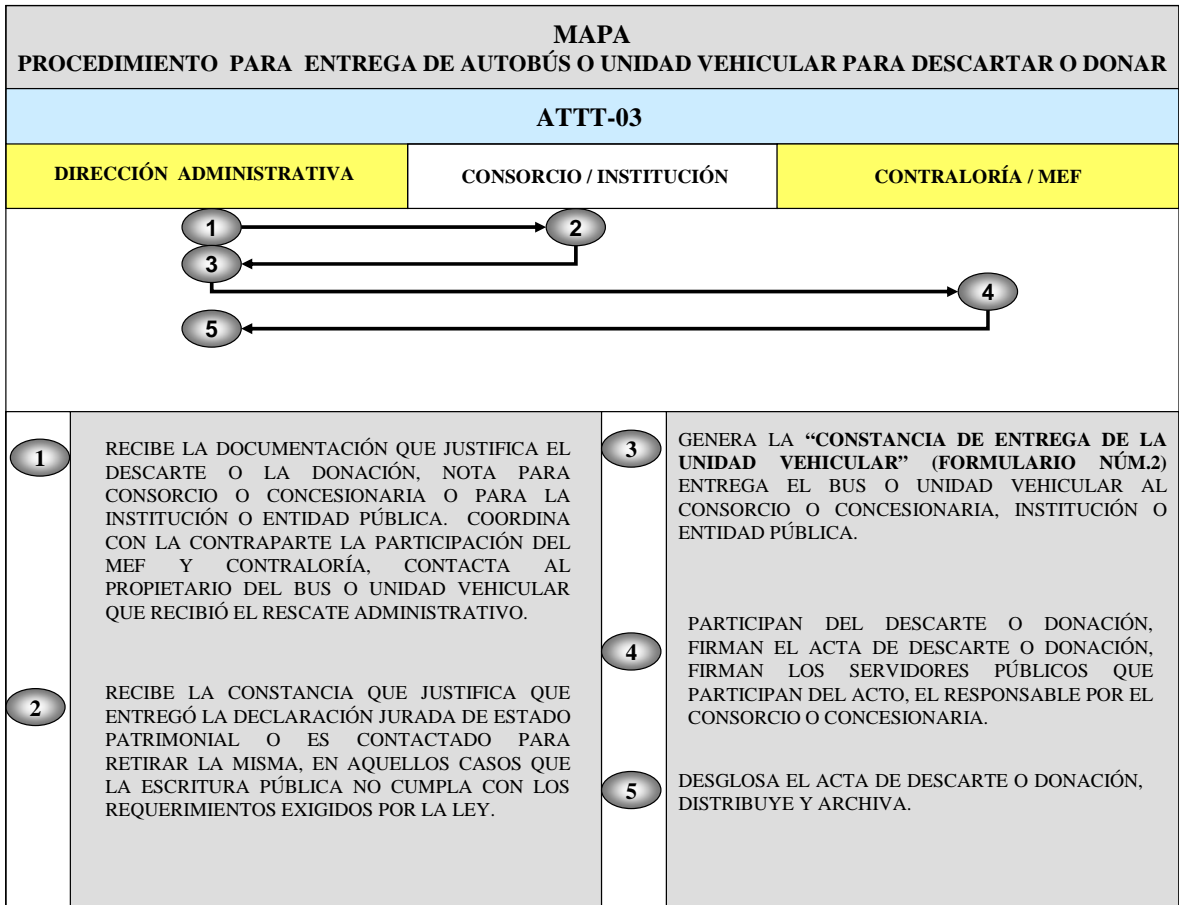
MAPA
PROCEDIMIENTO PARA ENTREGA DE AUTOBÚS O UNIDAD VEHICULAR PARA DESCARTAR O DONAR

ATTT-03

| DIRECCIÓN ADMINISTRATIVA | CONSORCIO / INSTITUCIÓN | CONTRALORÍA / MEF |
|---|---|---|

1
2
3
4
5

1 RECIBE LA DOCUMENTACIÓN QUE JUSTIFICA EL DESCARTE O LA DONACIÓN, NOTA PARA CONSORCIO O CONCESIONARIA O PARA LA INSTITUCIÓN O ENTIDAD PÚBLICA. COORDINA CON LA CONTRAPARTE LA PARTICIPACIÓN DEL MEF Y CONTRALORÍA, CONTACTA AL PROPIETARIO DEL BUS O UNIDAD VEHICULAR QUE RECIBIÓ EL RESCATE ADMINISTRATIVO.

2 RECIBE LA CONSTANCIA QUE JUSTIFICA QUE ENTREGÓ LA DECLARACIÓN JURADA DE ESTADO PATRIMONIAL O ES CONTACTADO PARA RETIRAR LA MISMA, EN AQUELLOS CASOS QUE LA ESCRITURA PÚBLICA NO CUMPLA CON LOS REQUERIMIENTOS EXIGIDOS POR LA LEY.

3 GENERA LA "CONSTANCIA DE ENTREGA DE LA UNIDAD VEHICULAR" (FORMULARIO NÚM.2) ENTREGA EL BUS O UNIDAD VEHICULAR AL CONSORCIO O CONCESIONARIA, INSTITUCIÓN O ENTIDAD PÚBLICA.

4 PARTICIPAN DEL DESCARTE O DONACIÓN, FIRMAN EL ACTA DE DESCARTE O DONACIÓN, FIRMAN LOS SERVIDORES PÚBLICOS QUE PARTICIPAN DEL ACTO, EL RESPONSABLE POR EL CONSORCIO O CONCESIONARIA.

5 DESGLOSA EL ACTA DE DESCARTE O DONACIÓN, DISTRIBUYE Y ARCHIVA.